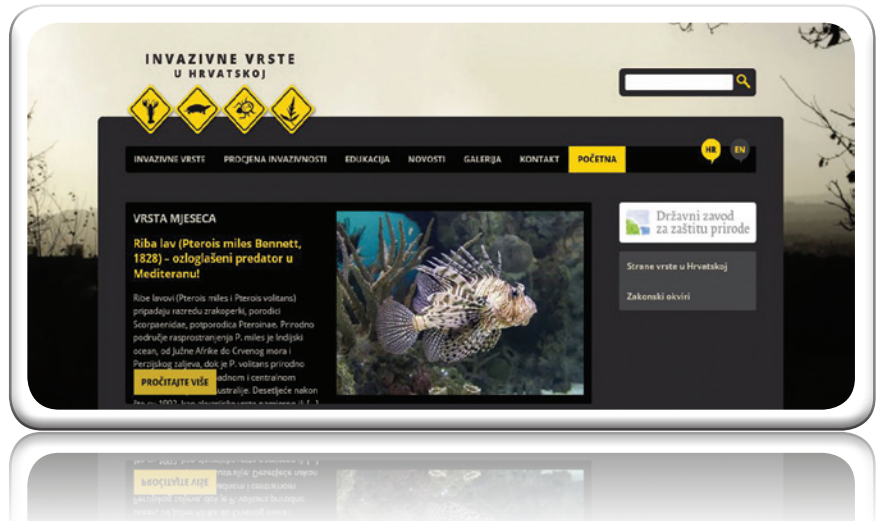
INVAZIVNE VRSTE
U HRVATSKOJ

INVAZIVNE VRSTE | PROCJENA INVAZIVNOSTI | EDUKACIJA | NOVOSTI | GALERIJA | KONTAKT | POČETNA

HR EN

VRSTA MJESECA

Riba lav (Pterois miles Bennett, 1828) – ozloglašeni predator u Mediteranu!

Ribe lavovi (Pterois miles i Pterois volitans) pripadaju razredu zrakoperki, porodici Scorpaenidae, potporodica Pteroinae. Prirodno područje rasprostranjenja P. miles je Indijski ocean, od Južne Afrike do Crvenog mora i Perzijskog zaljeva, dok je P. volitans prirodno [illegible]adnom i centralnom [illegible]ustralije. Desetljeće nakon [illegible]

PROČITAJTE VIŠE

Državni zavod za zaštitu prirode

Strane vrste u Hrvatskoj

Zakonski okviri